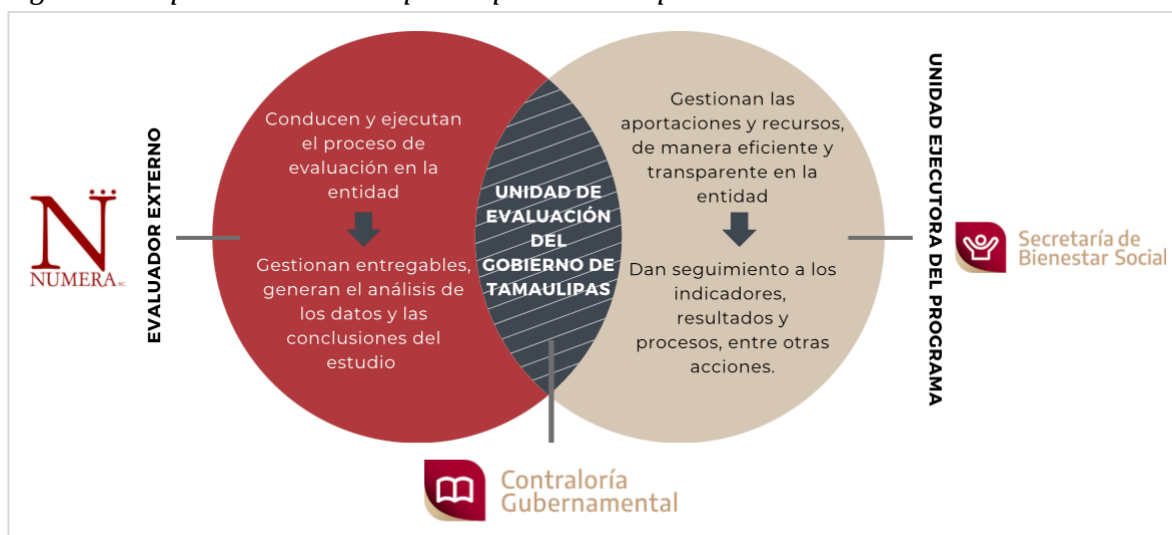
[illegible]

EVALUADOR EXTERNO

N
NUMERA S.C.

Conducen y ejecutan el proceso de evaluación en la entidad

Gestionan entregables, generan el análisis de los datos y las conclusiones del estudio

UNIDAD DE EVALUACIÓN DEL GOBIERNO DE TAMAULIPAS

Gestionan las aportaciones y recursos, de manera eficiente y transparente en la entidad

Dan seguimiento a los indicadores, resultados y procesos, entre otras acciones.

UNIDAD EJECUTORA DEL PROGRAMA

Secretaría de Bienestar Social

Contraloría Gubernamental